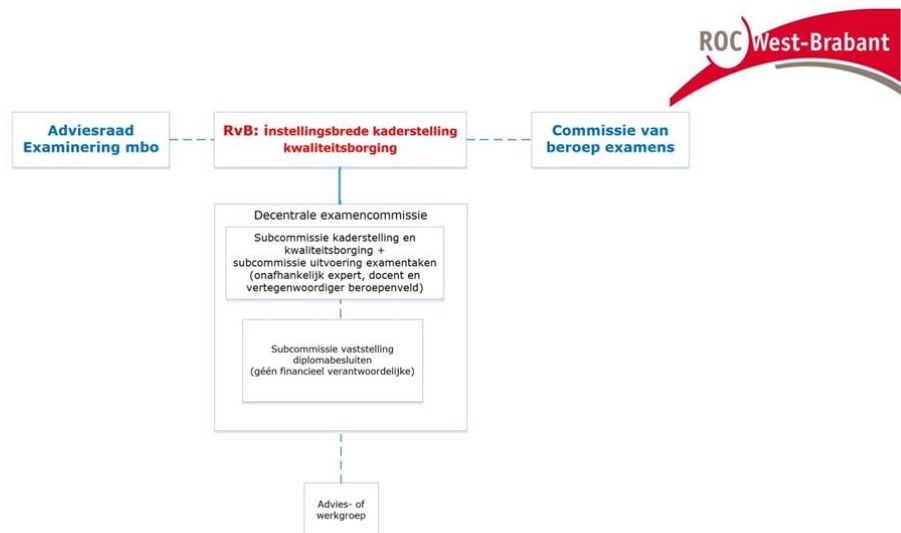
ROC West-Brabant

Adviesraad Examinering mbo

RvB: instellingsbrede kaderstelling kwaliteitsborging

Commissie van beroep examens

Decentrale examencommissie

Subcommissie kaderstelling en kwaliteitsborging + subcommissie uitvoering examentaken (onafhankelijk expert, docent en vertegenwoordiger beroepenveld)

Subcommissie vaststelling diplomabesluiten (géén financieel verantwoordelijke)

Advies- of werkgroep